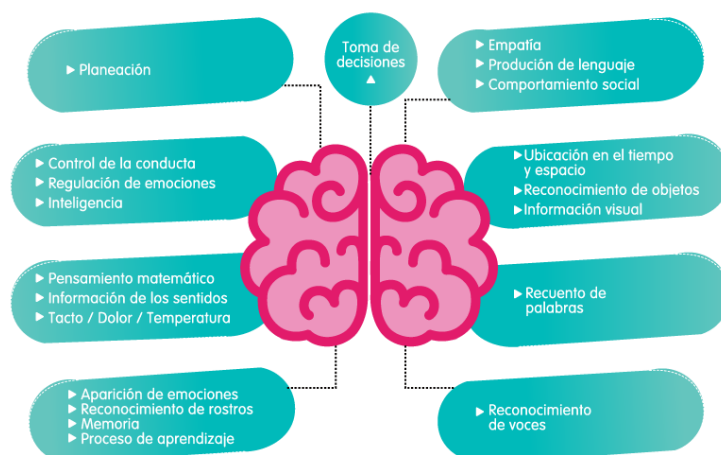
▸ Planeación

Toma de decisiones

▸ Empatía
▸ Produción de lenguaje
▸ Comportamiento social

▸ Control de la conducta
▸ Regulación de emociones
▸ Inteligencia

▸ Ubicación en el tiempo y espacio
▸ Reconocimiento de objetos
▸ Información visual

▸ Pensamiento matemático
▸ Información de los sentidos
▸ Tacto / Dolor / Temperatura

▸ Recuento de palabras

▸ Aparición de emociones
▸ Reconocimiento de rostros
▸ Memoria
▸ Proceso de aprendizaje

▸ Reconocimiento de voces